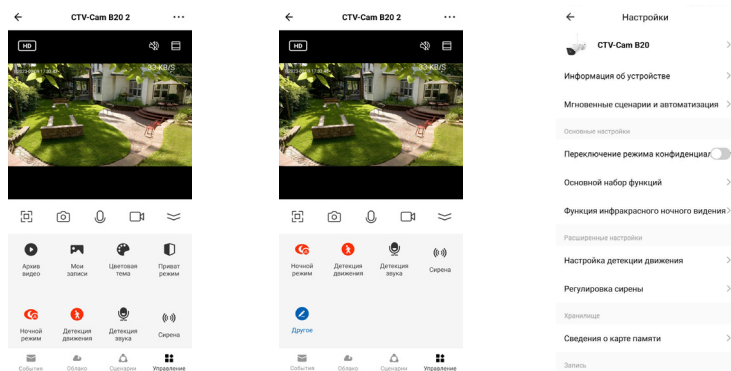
CTV-Cam B20 2

HD

33 KB/S

2023-09-11 17:30:45

Архив видео

Мои записи

Цветовая тема

Приват режим

Ночной режим

Детекция движения

Детекция звука

Сирена

События

Облако

Сценарии

Управление

CTV-Cam B20 2

HD

33 KB/S

2023-09-11 17:30:45

Ночной режим

Детекция движения

Детекция звука

Сирена

Другое

События

Облако

Сценарии

Управление

Настройки

CTV-Cam B20

Информация об устройстве

Мгновенные сценарии и автоматизация

Основные настройки

Переключение режима конфиденциал

Основной набор функций

Функция инфракрасного ночного видения

Расширенные настройки

Настройка детекции движения

Регулировка сирены

Хранилище

Сведения о карте памяти

Запись